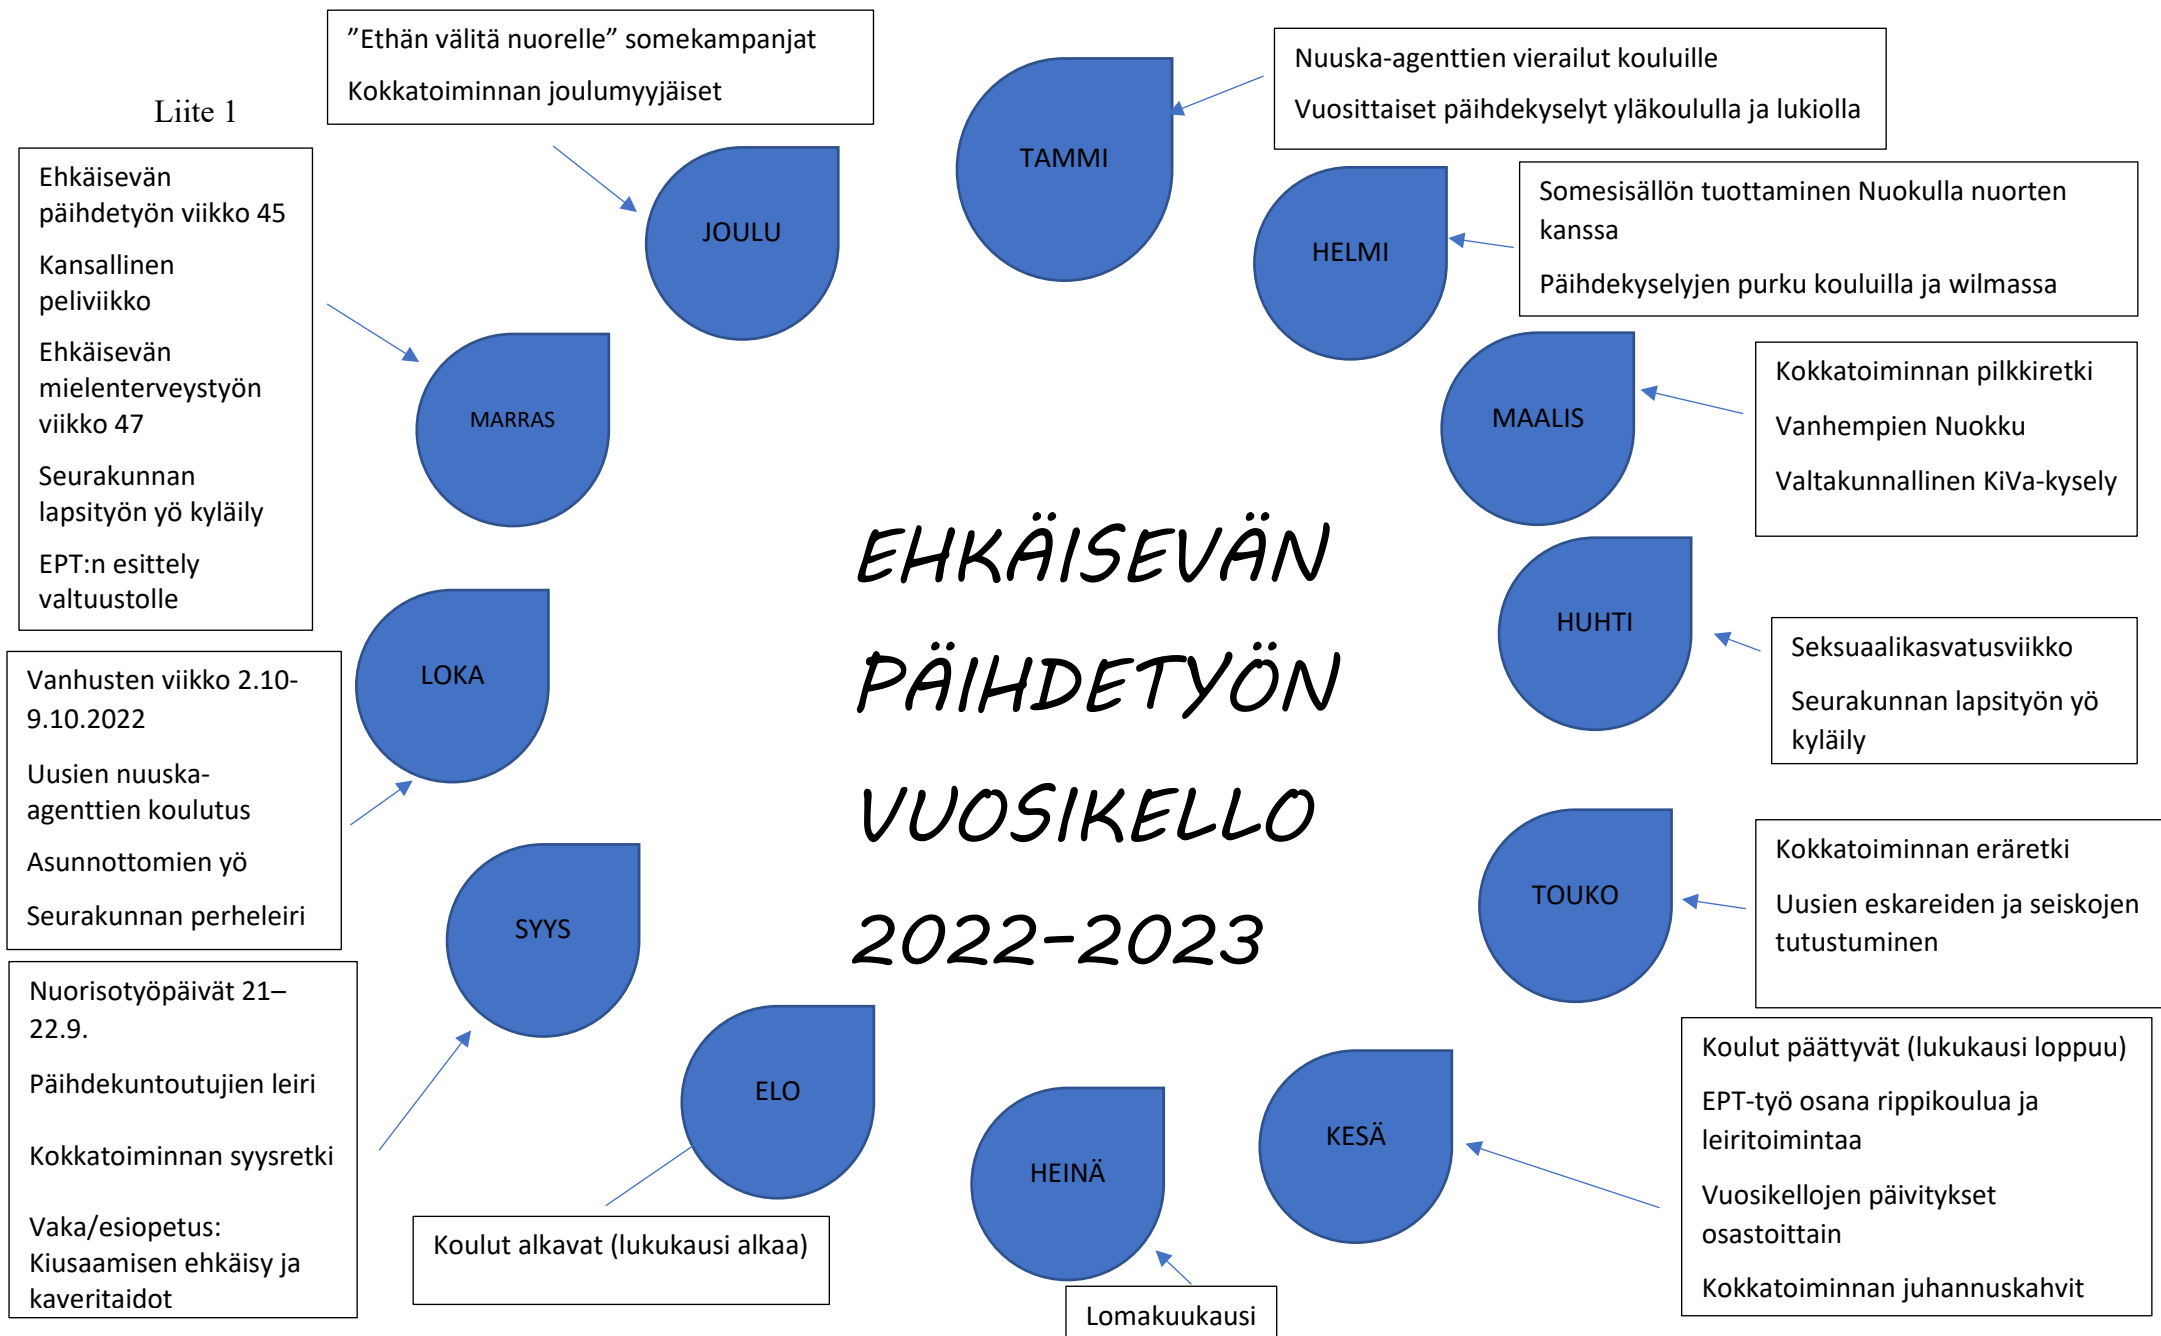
Liite 1

EHKÄISEVÄN PÄIHDETYÖN VUOSIKELLO 2022-2023

”Ethän välitä nuorelle” somekampanjat

Kokkatoiminnan joulumyyjäiset

JOULU

TAMMI

Nuuska-agenttien vierailut kouluille

Vuosittaiset päihdekyselyt yläkoululla ja lukiolla

HELMI

Somesisällön tuottaminen Nuokulla nuorten kanssa

Päihdekyselyjen purku kouluilla ja wilmassa

MAALIS

Kokkatoiminnan pilkkiretki

Vanhempien Nuokku

Valtakunnallinen KiVa-kysely

HUHTI

Seksuaalikasvatusviikko

Seurakunnan lapsityön yö kyläily

TOUKO

Kokkatoiminnan eräretki

Uusien eskareiden ja seiskojen tutustuminen

KESÄ

Koulut päättyvät (lukukausi loppuu)

EPT-työ osana rippikoulua ja leiritoimintaa

Vuosikellojen päivitykset osastoittain

Kokkatoiminnan juhannuskahvit

HEINÄ

Lomakuukausi

ELO

Koulut alkavat (lukukausi alkaa)

SYYS

Nuorisotyöpäivät 21–22.9.

Päihdekuntoutujien leiri

Kokkatoiminnan syysretki

Vaka/esiopetus: Kiusaamisen ehkäisy ja kaveritaidot

LOKA

Vanhusten viikko 2.10-9.10.2022

Uusien nuuska-agenttien koulutus

Asunnottomien yö

Seurakunnan perheleiri

MARRAS

Ehkäisevän päihdetyön viikko 45

Kansallinen peliviikko

Ehkäisevän mielenterveystyön viikko 47

Seurakunnan lapsityön yö kyläily

EPT:n esittely valtuustolle